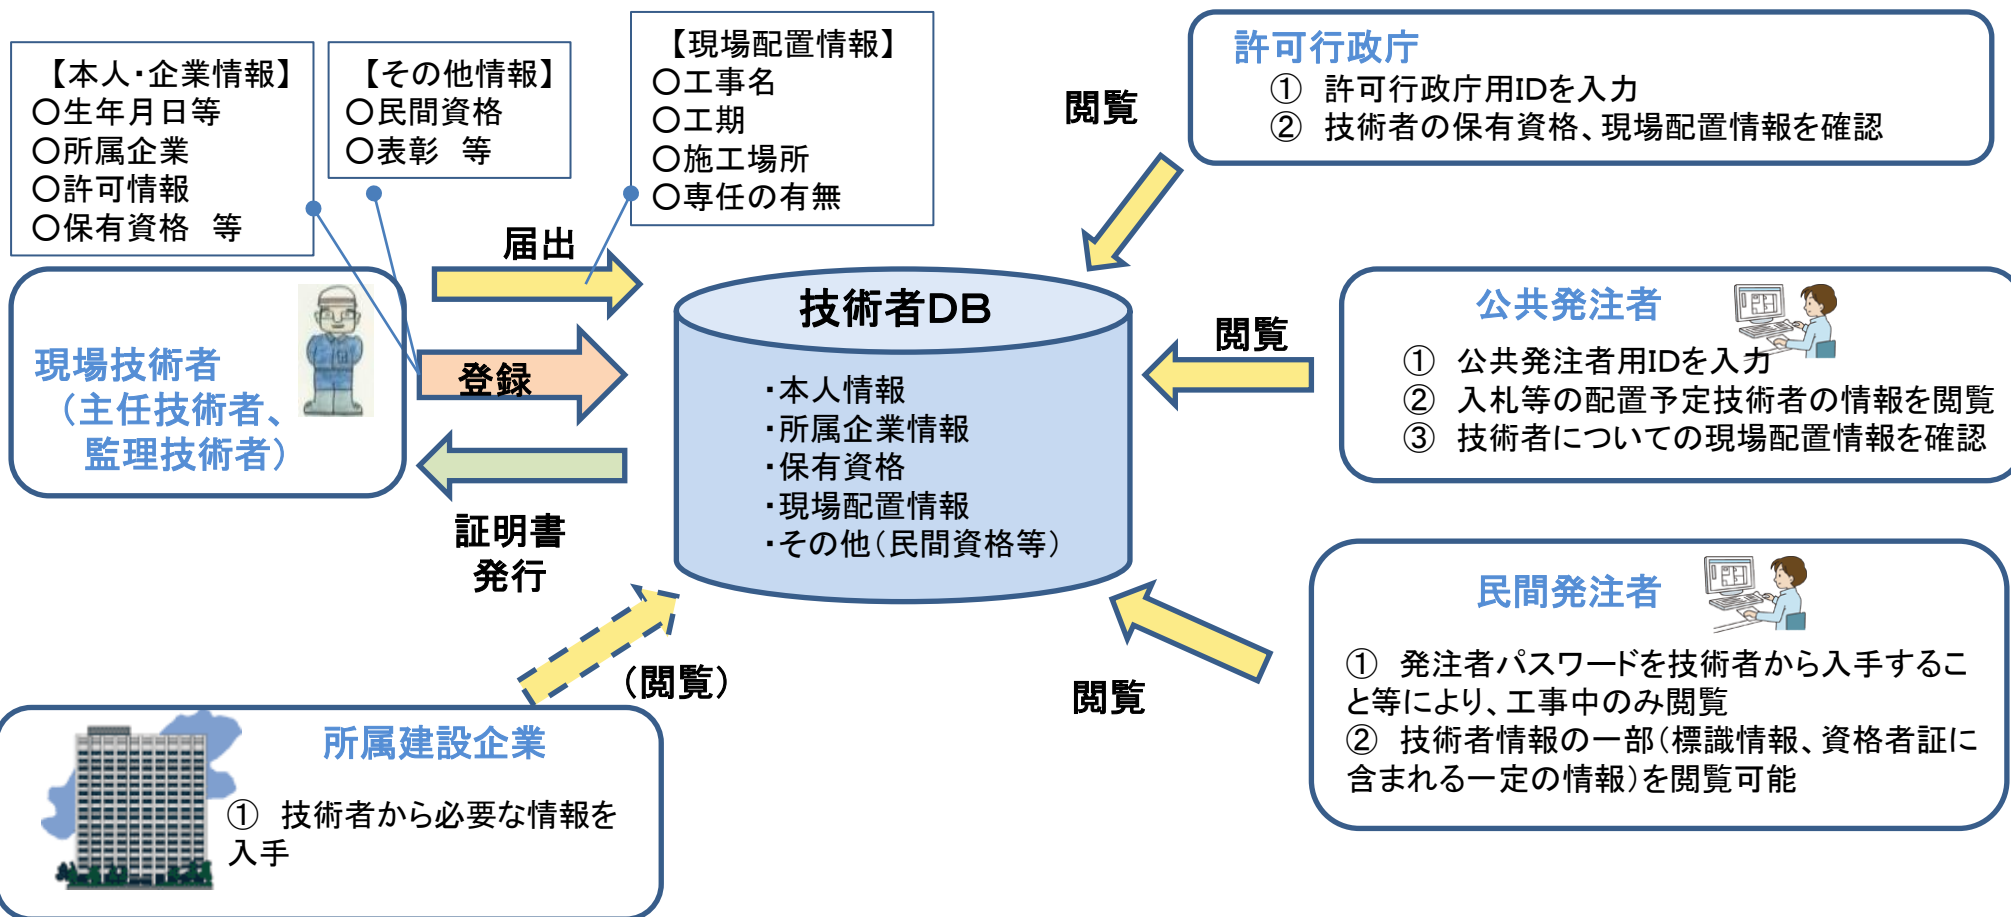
【本人・企業情報】
○生年月日等
○所属企業
○許可情報
○保有資格　等

【その他情報】
○民間資格
○表彰　等

【現場配置情報】
○工事名
○工期
○施工場所
○専任の有無

閲覧

許可行政庁
①　許可行政庁用IDを入力
②　技術者の保有資格、現場配置情報を確認

届出

登録

現場技術者
（主任技術者、
監理技術者）

技術者DB
・本人情報
・所属企業情報
・保有資格
・現場配置情報
・その他（民間資格等）

閲覧

公共発注者
①　公共発注者用IDを入力
②　入札等の配置予定技術者の情報を閲覧
③　技術者についての現場配置情報を確認

証明書
発行

（閲覧）

閲覧

民間発注者
①　発注者パスワードを技術者から入手すること等により、工事中のみ閲覧
②　技術者情報の一部（標識情報、資格者証に含まれる一定の情報）を閲覧可能

所属建設企業
①　技術者から必要な情報を入手